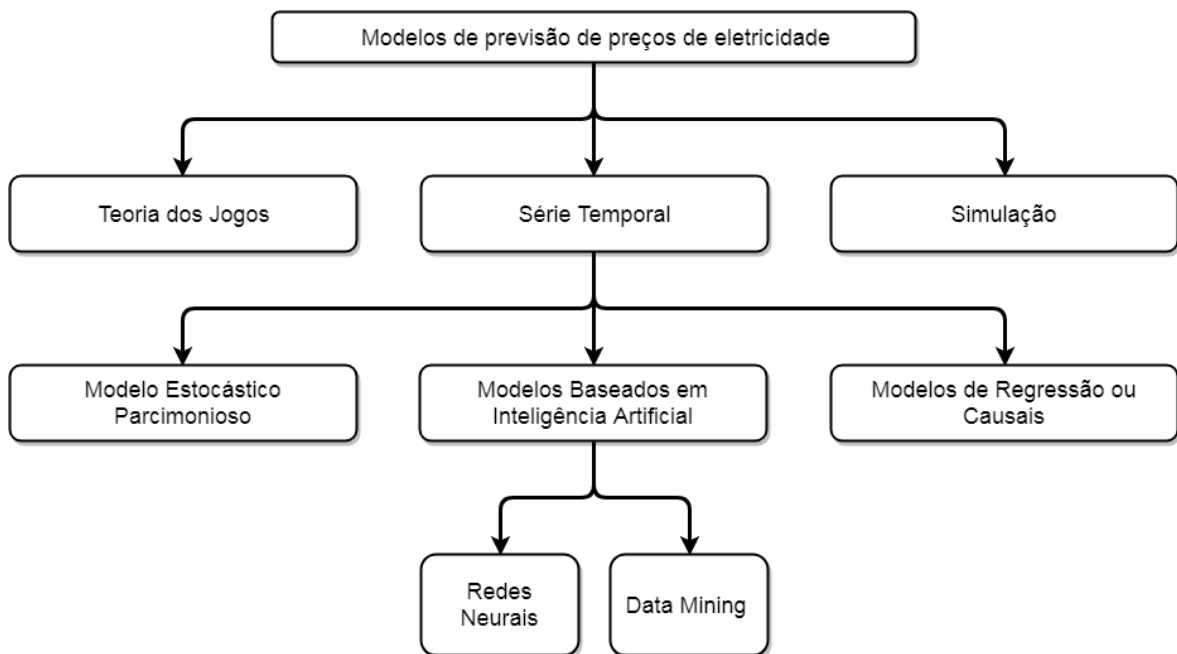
Modelos de previsão de preços de eletricidade

Teoria dos Jogos

Série Temporal

Simulação

Modelo Estocástico Parcimonioso

Modelos Baseados em Inteligência Artificial

Modelos de Regressão ou Causais

Redes Neurais

Data Mining